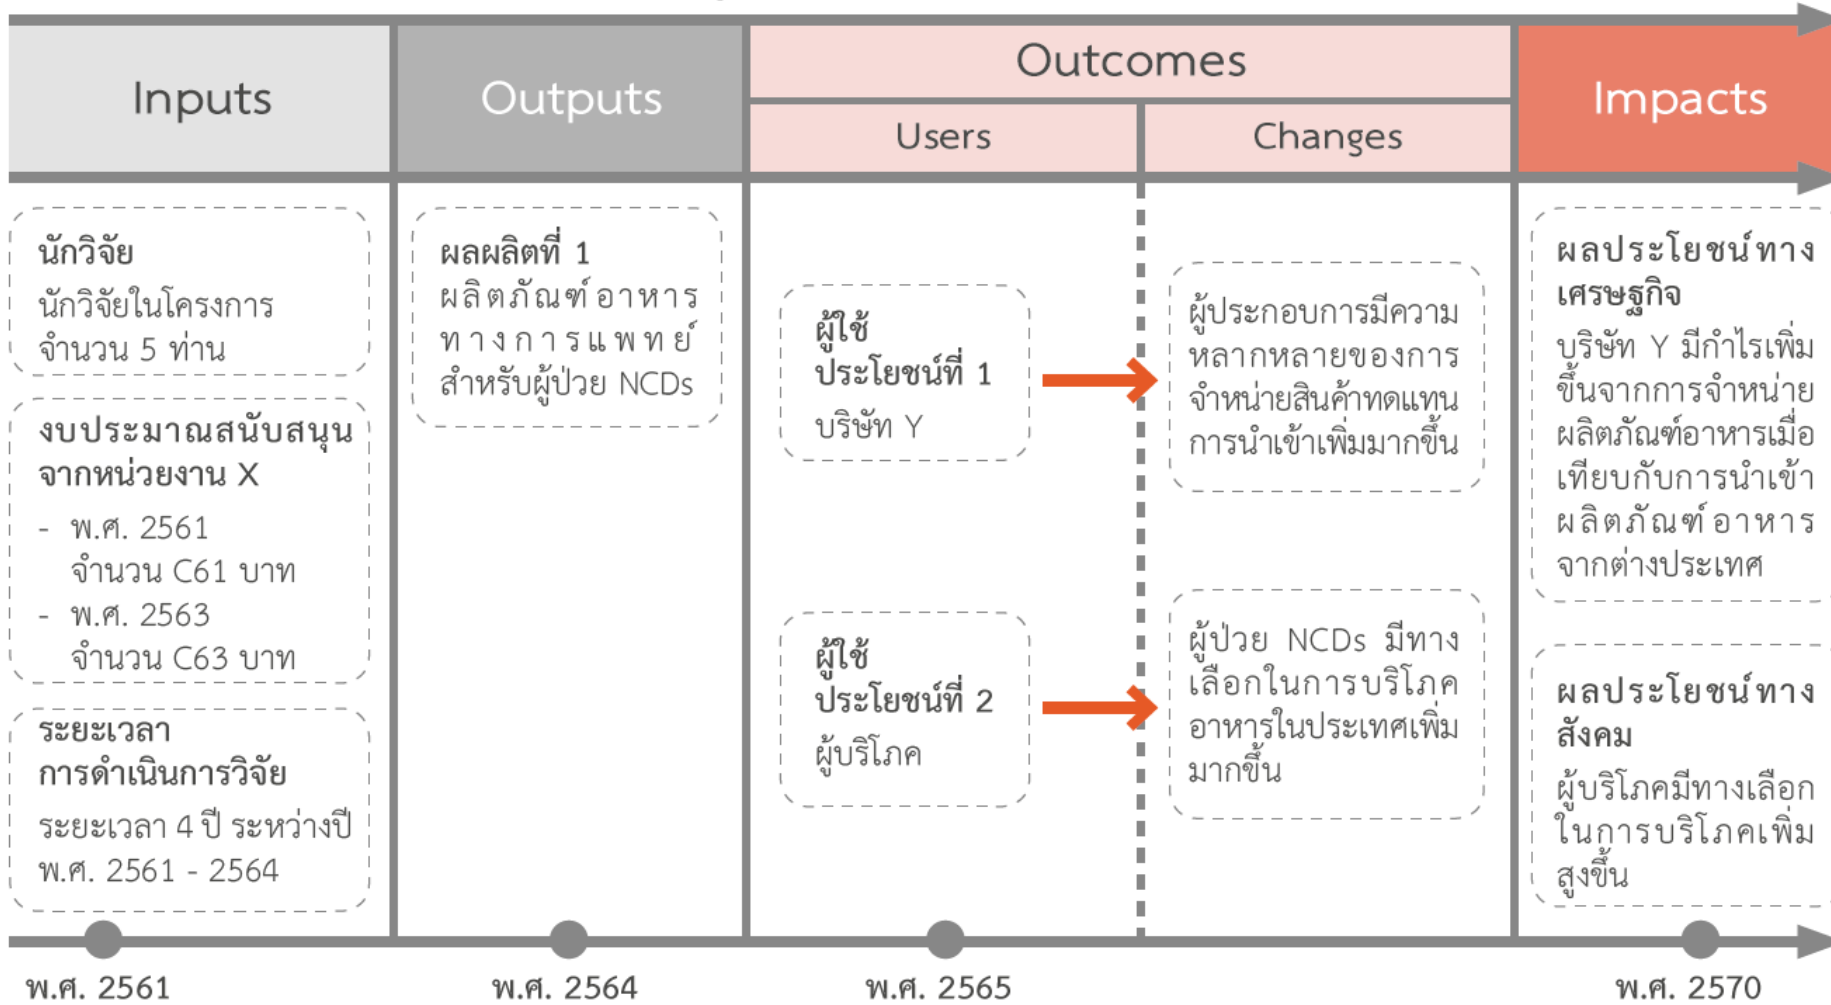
| Inputs | Outputs | Outcomes: Users | Outcomes: Changes | Impacts |
|---|---|---|---|---|
| **นักวิจัย** นักวิจัยในโครงการ จำนวน 5 ท่าน | **ผลผลิตที่ 1** ผลิตภัณฑ์อาหารทางการแพทย์สำหรับผู้ป่วย NCDs | **ผู้ใช้ประโยชน์ที่ 1** บริษัท Y | ผู้ประกอบการมีความหลากหลายของการจำหน่ายสินค้าทดแทนการนำเข้าเพิ่มมากขึ้น | **ผลประโยชน์ทางเศรษฐกิจ** บริษัท Y มีกำไรเพิ่มขึ้นจากการจำหน่ายผลิตภัณฑ์อาหารเมื่อเทียบกับการนำเข้าผลิตภัณฑ์อาหารจากต่างประเทศ |
| **งบประมาณสนับสนุนจากหน่วยงาน X** - พ.ศ. 2561 จำนวน C61 บาท - พ.ศ. 2563 จำนวน C63 บาท | | **ผู้ใช้ประโยชน์ที่ 2** ผู้บริโภค | ผู้ป่วย NCDs มีทางเลือกในการบริโภคอาหารในประเทศเพิ่มมากขึ้น | **ผลประโยชน์ทางสังคม** ผู้บริโภคมีทางเลือกในการบริโภคเพิ่มสูงขึ้น |
| **ระยะเวลาการดำเนินการวิจัย** ระยะเวลา 4 ปี ระหว่างปี พ.ศ. 2561 - 2564 | | | | |

พ.ศ. 2561 พ.ศ. 2564 พ.ศ. 2565 พ.ศ. 2570